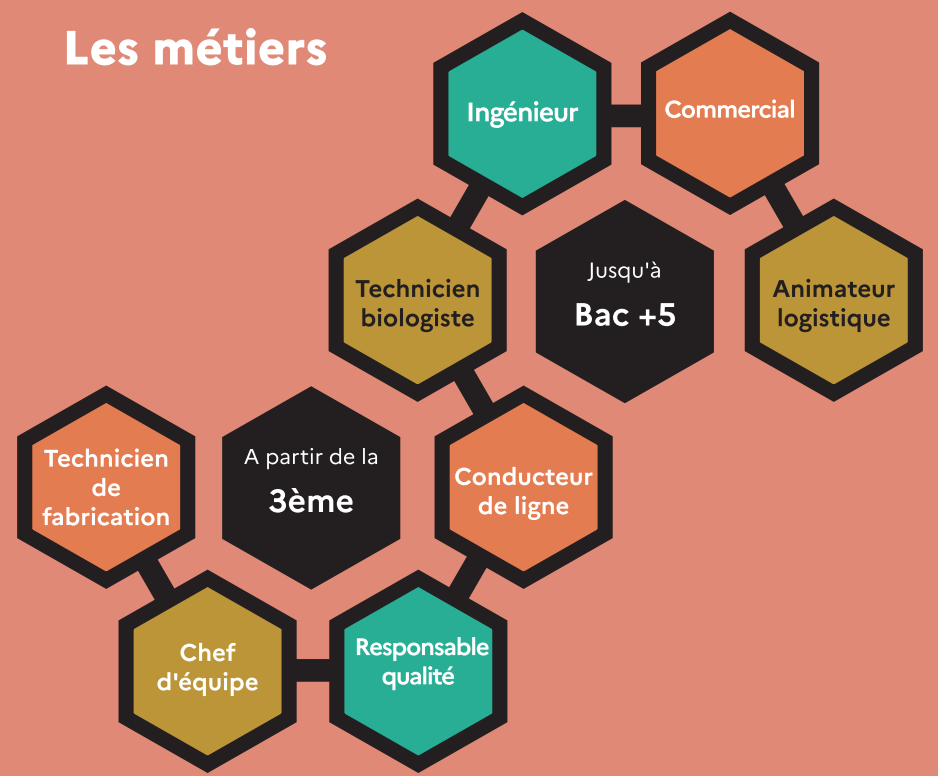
Les métiers

Ingénieur

Commercial

Technicien biologiste

Jusqu'à

Bac +5

Animateur logistique

Technicien de fabrication

A partir de la

3ème

Conducteur de ligne

Chef d'équipe

Responsable qualité